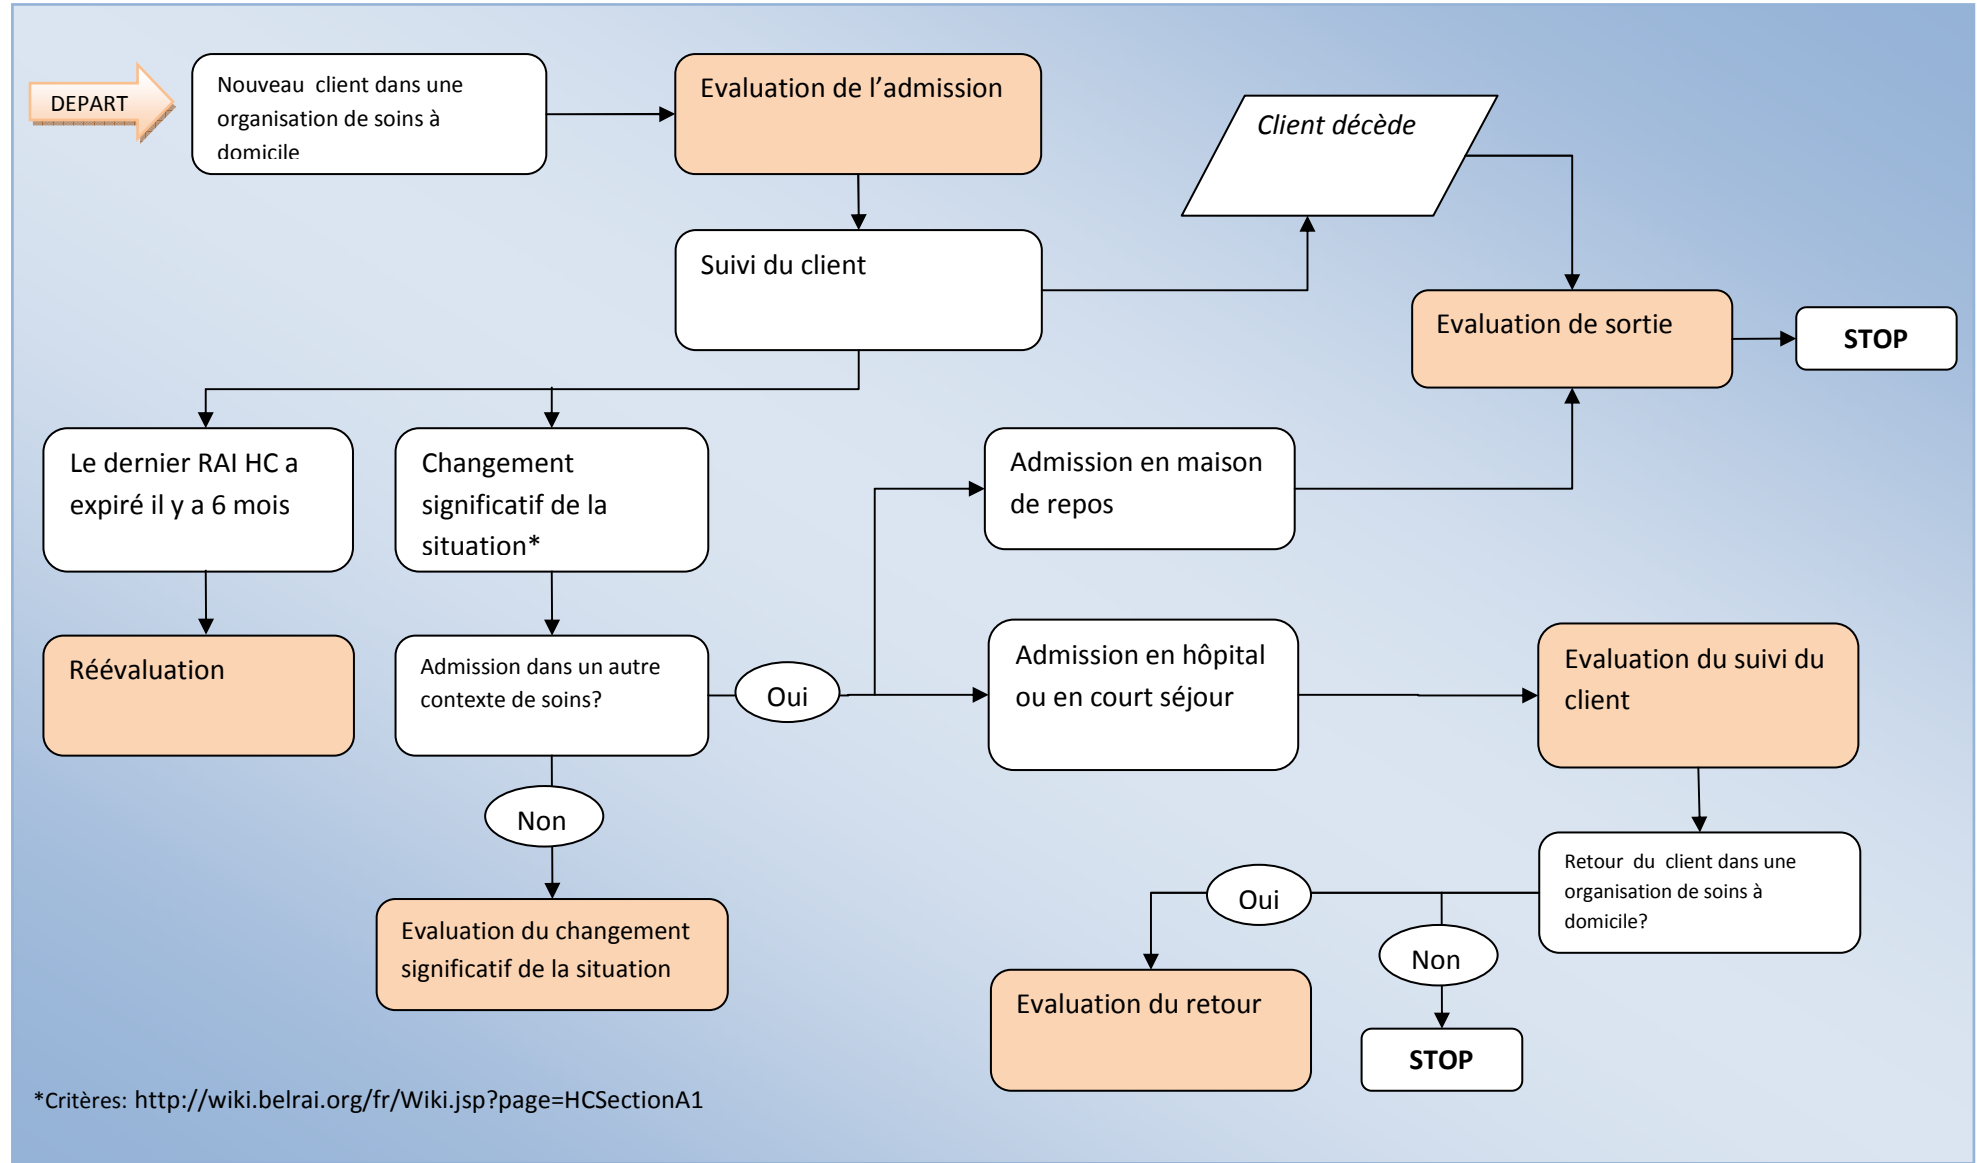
DEPART

Nouveau client dans une organisation de soins à domicile

Evaluation de l'admission

Client décède

Suivi du client

Evaluation de sortie

STOP

Le dernier RAI HC a expiré il y a 6 mois

Changement significatif de la situation*

Admission en maison de repos

Réévaluation

Admission dans un autre contexte de soins?

Oui

Admission en hôpital ou en court séjour

Evaluation du suivi du client

Non

Retour du client dans une organisation de soins à domicile?

Oui

Non

Evaluation du changement significatif de la situation

Evaluation du retour

STOP

*Critères: http://wiki.belrai.org/fr/Wiki.jsp?page=HCSectionA1